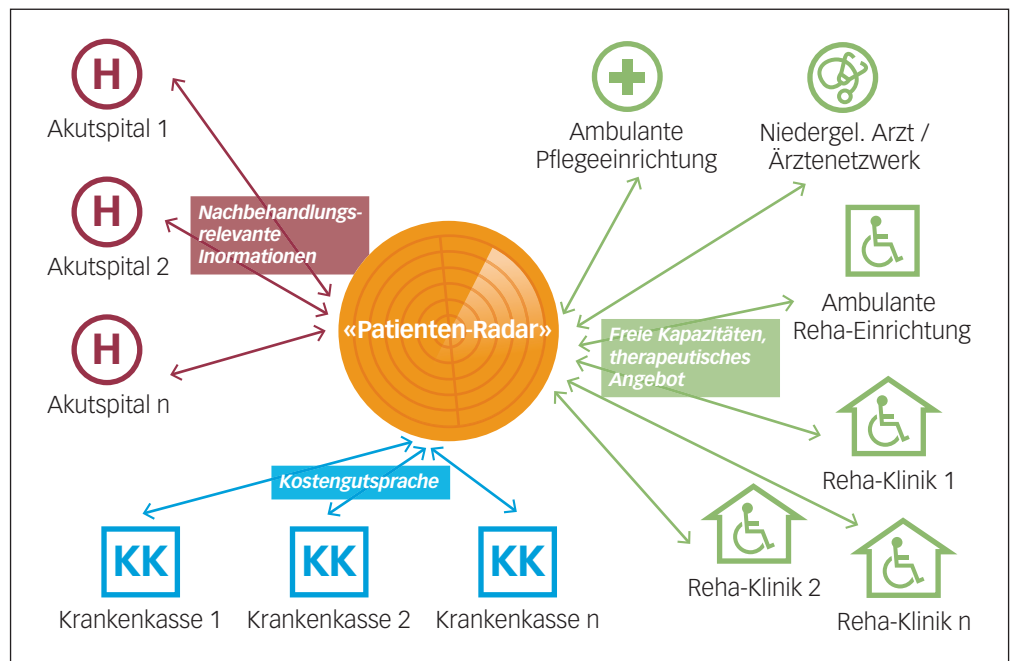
H
Akutspital 1

H
Akutspital 2

Nachbehandlungs-relevante Inormationen

H
Akutspital n

«Patienten-Radar»

Ambulante Pflegeeinrichtung

Niedergel. Arzt / Ärztenetzwerk

Ambulante Reha-Einrichtung

Freie Kapazitäten, therapeutisches Angebot

Reha-Klinik 1

Reha-Klinik 2

Reha-Klinik n

Kostengutsprache

KK
Krankenkasse 1

KK
Krankenkasse 2

KK
Krankenkasse n